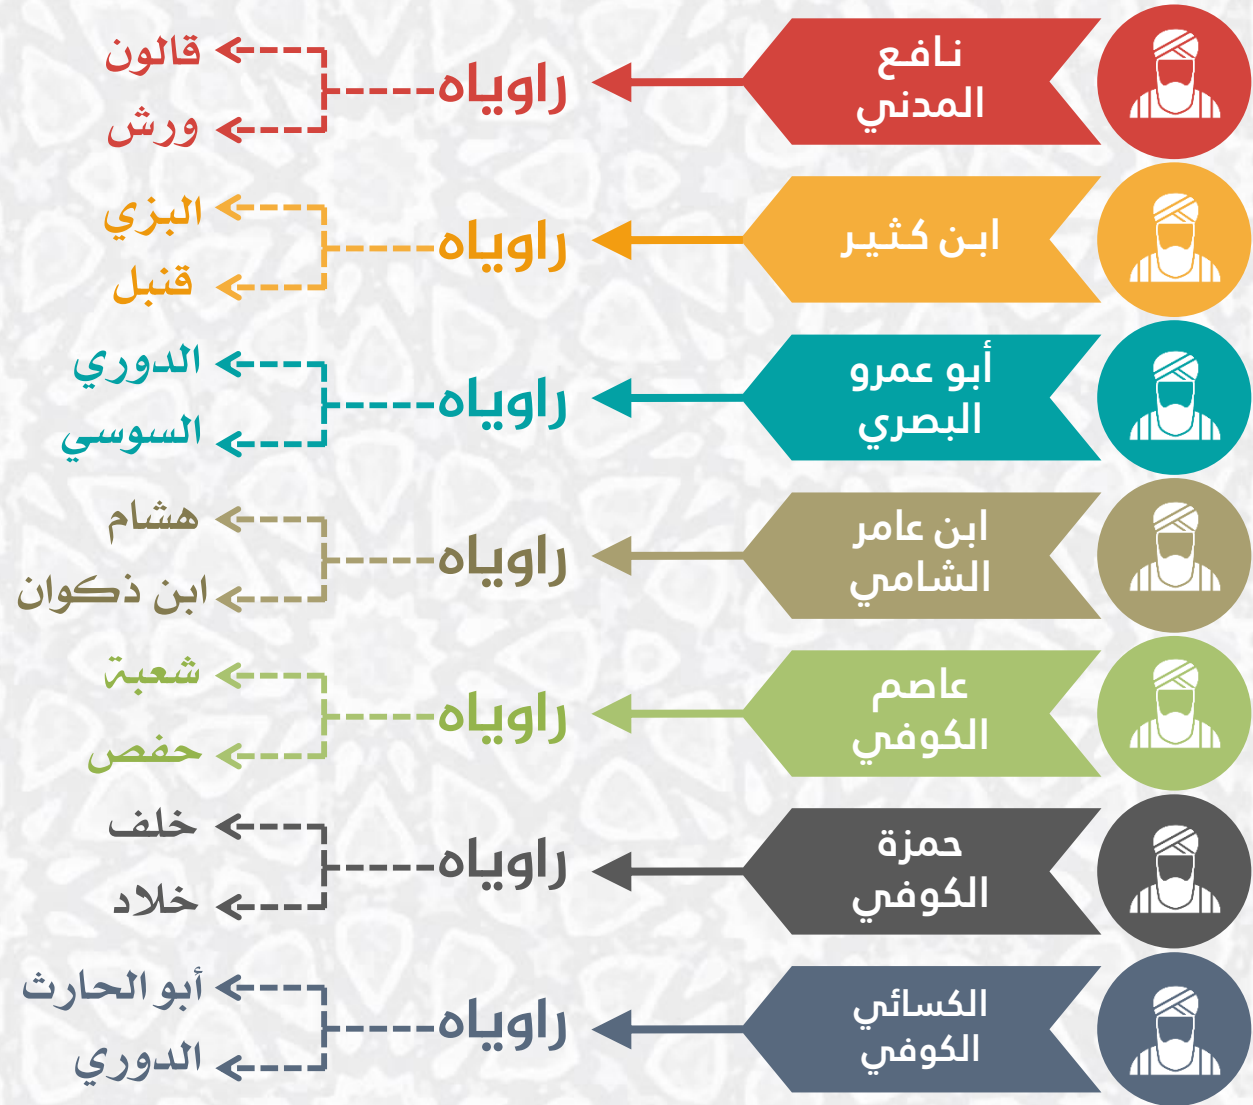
نافع المدني
راوياه
قالون
ورش

ابن كثير
راوياه
البزي
قنبل

أبو عمرو البصري
راوياه
الدوري
السوسي

ابن عامر الشامي
راوياه
هشام
ابن ذكوان

عاصم الكوفي
راوياه
شعبة
حفص

حمزة الكوفي
راوياه
خلف
خلاد

الكسائي الكوفي
راوياه
أبو الحارث
الدوري